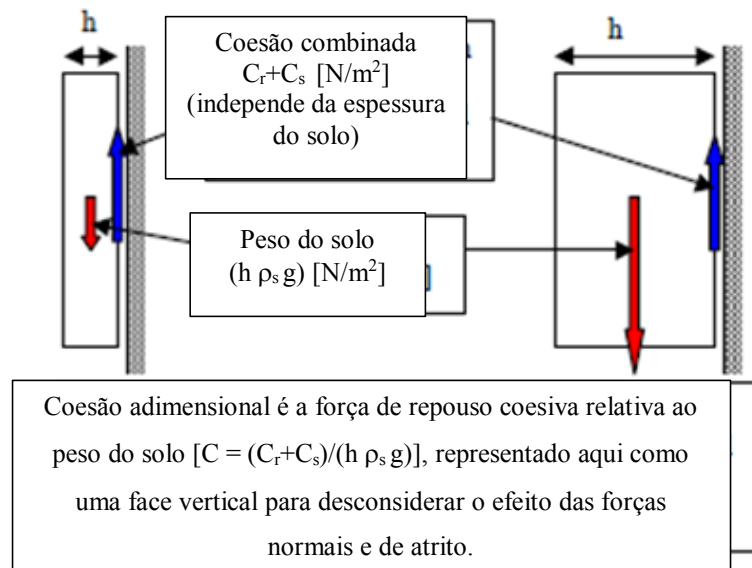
h

Coesão combinada $C_r$+$C_s$ [N/m$^2$] (independe da espessura do solo)

h

Peso do solo (h $\rho_s$ g) [N/m$^2$]

Coesão adimensional é a força de repouso coesiva relativa ao peso do solo [C = ($C_r$+$C_s$)/(h $\rho_s$ g)], representado aqui como uma face vertical para desconsiderar o efeito das forças normais e de atrito.